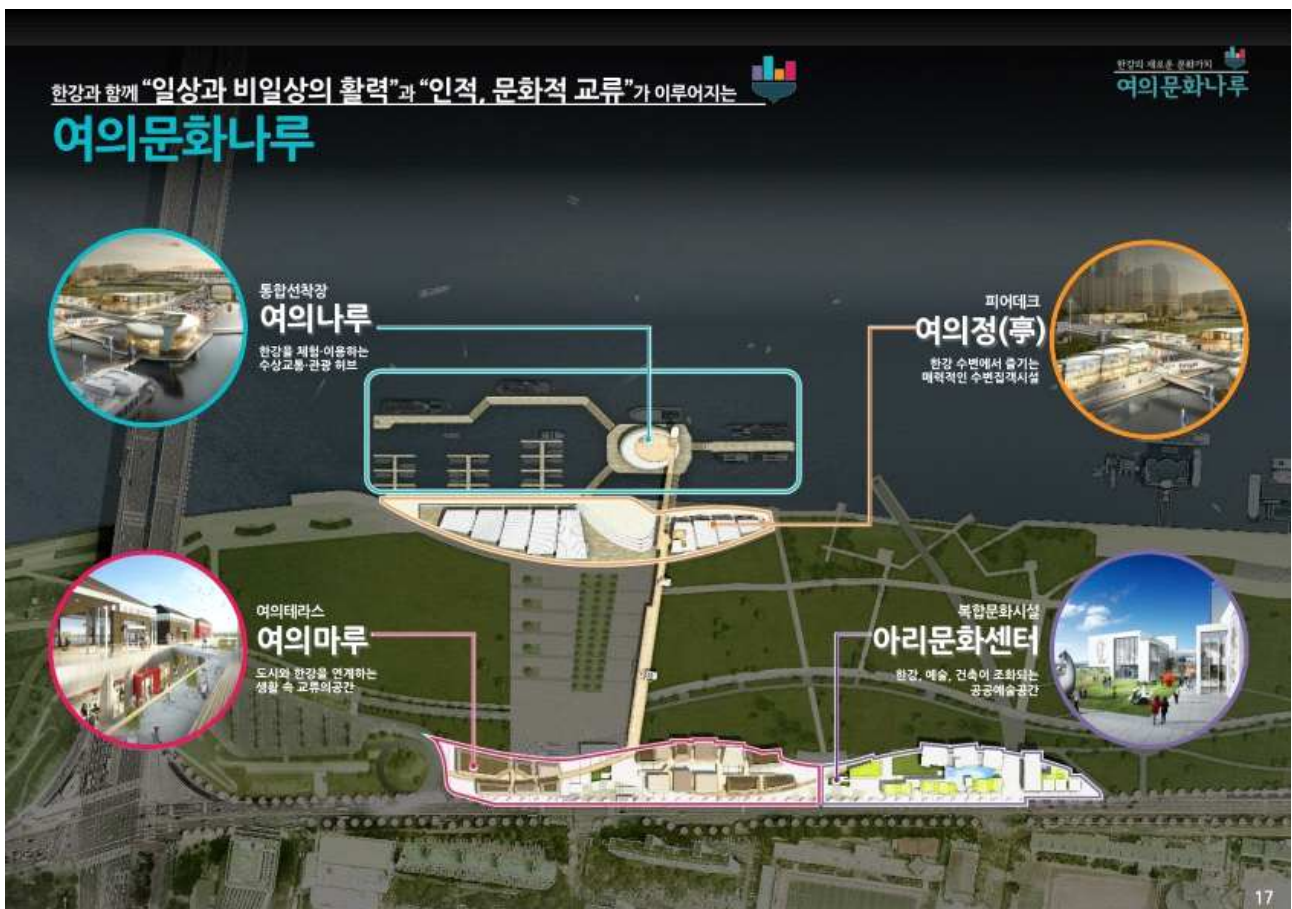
한강과 함께 "일상과 비일상의 활력"과 "인적, 문화적 교류"가 이루어지는

여의문화나루

한강의 새로운 문화가치
여의문화나루

통합선착장
여의나루
한강을 체험·이용하는 수상교통·관광 허브

피어데크
여의정(亭)
한강 수변에서 즐기는 매력적인 수변집객시설

여의테라스
여의마루
도시와 한강을 연계하는 생활 속 교류의공간

복합문화시설
아리문화센터
한강, 예술, 건축이 조화되는 공공예술공간

17